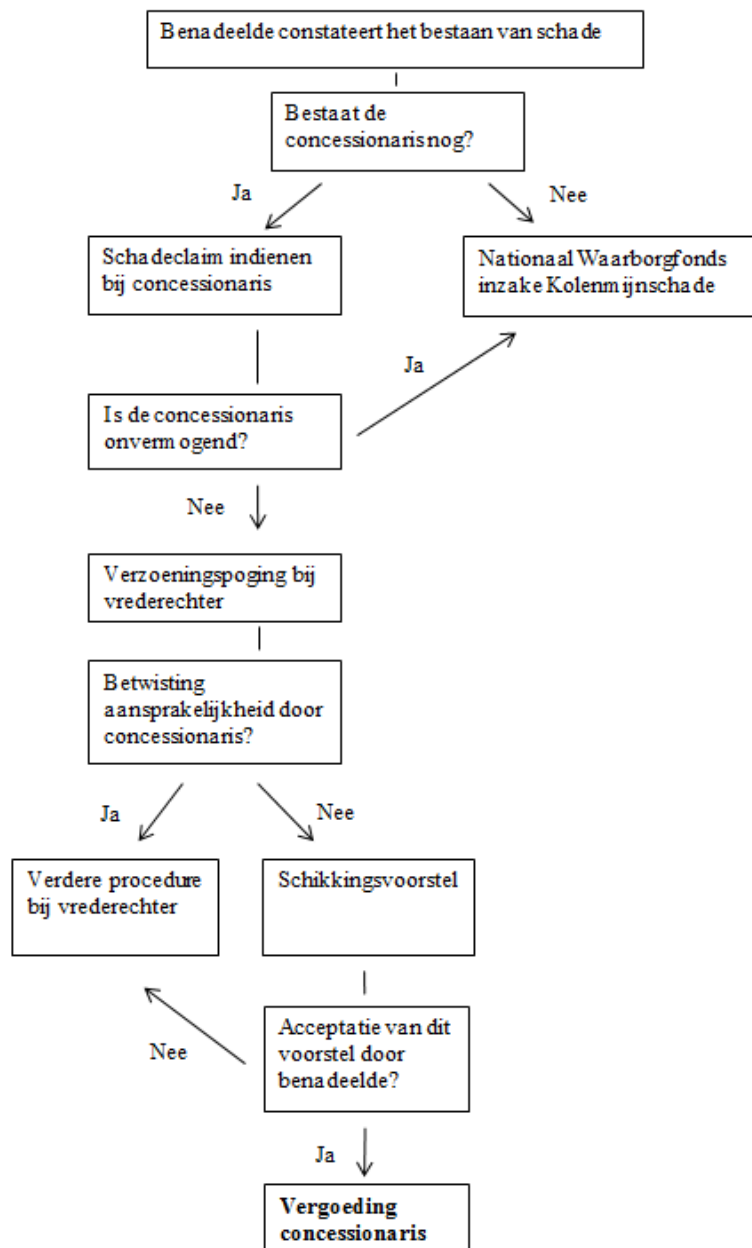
Benadeelde constateert het bestaan van schade

Bestaat de concessionaris nog?

Ja

Nee

Schadeclaim indienen bij concessionaris

Nationaal Waarborgfonds inzake Kolenmijnschade

Ja

Is de concessionaris onvermogend?

Nee

Verzoeningspoging bij vrederechter

Betwisting aansprakelijkheid door concessionaris?

Ja

Nee

Verdere procedure bij vrederechter

Schikkingsvoorstel

Acceptatie van dit voorstel door benadeelde?

Nee

Ja

**Vergoeding concessionaris**